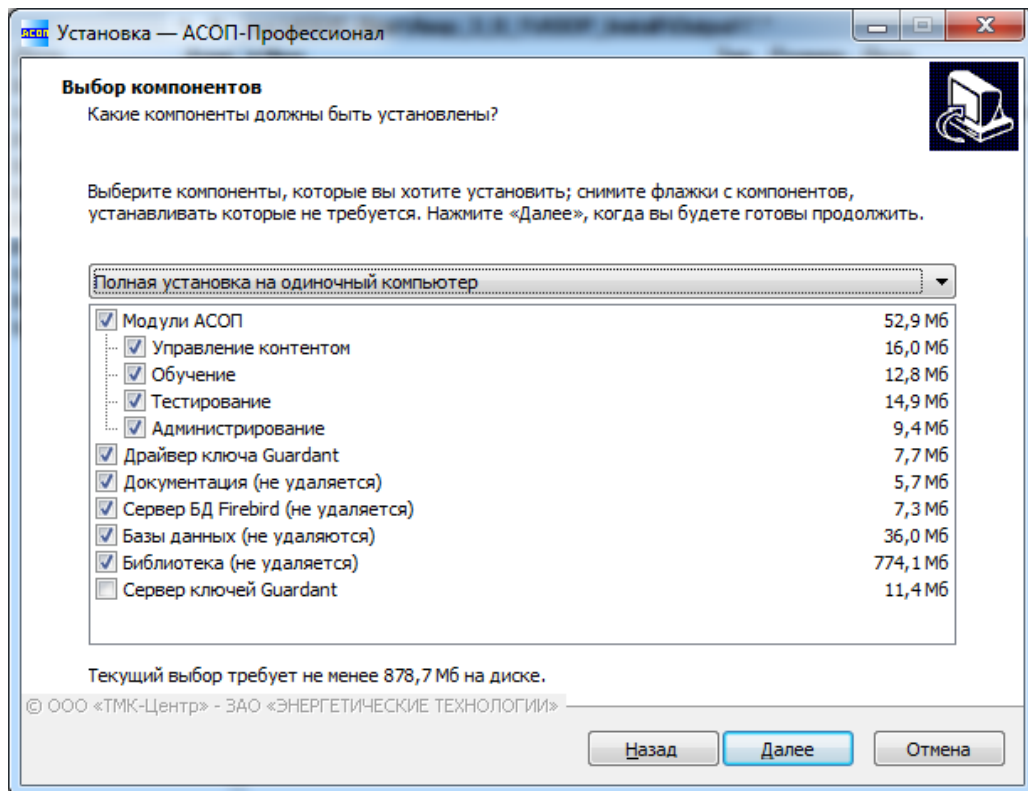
АСОП Установка — АСОП-Профессионал

Выбор компонентов
Какие компоненты должны быть установлены?

Выберите компоненты, которые вы хотите установить; снимите флажки с компонентов, устанавливать которые не требуется. Нажмите «Далее», когда вы будете готовы продолжить.

Полная установка на одиночный компьютер

| | |
|---|---|
| Модули АСОП | 52,9 Мб |
| Управление контентом | 16,0 Мб |
| Обучение | 12,8 Мб |
| Тестирование | 14,9 Мб |
| Администрирование | 9,4 Мб |
| Драйвер ключа Guardant | 7,7 Мб |
| Документация (не удаляется) | 5,7 Мб |
| Сервер БД Firebird (не удаляется) | 7,3 Мб |
| Базы данных (не удаляются) | 36,0 Мб |
| Библиотека (не удаляется) | 774,1 Мб |
| Сервер ключей Guardant | 11,4 Мб |

Текущий выбор требует не менее 878,7 Мб на диске.

© ООО «ТМК-Центр» - ЗАО «ЭНЕРГЕТИЧЕСКИЕ ТЕХНОЛОГИИ»

Назад Далее Отмена